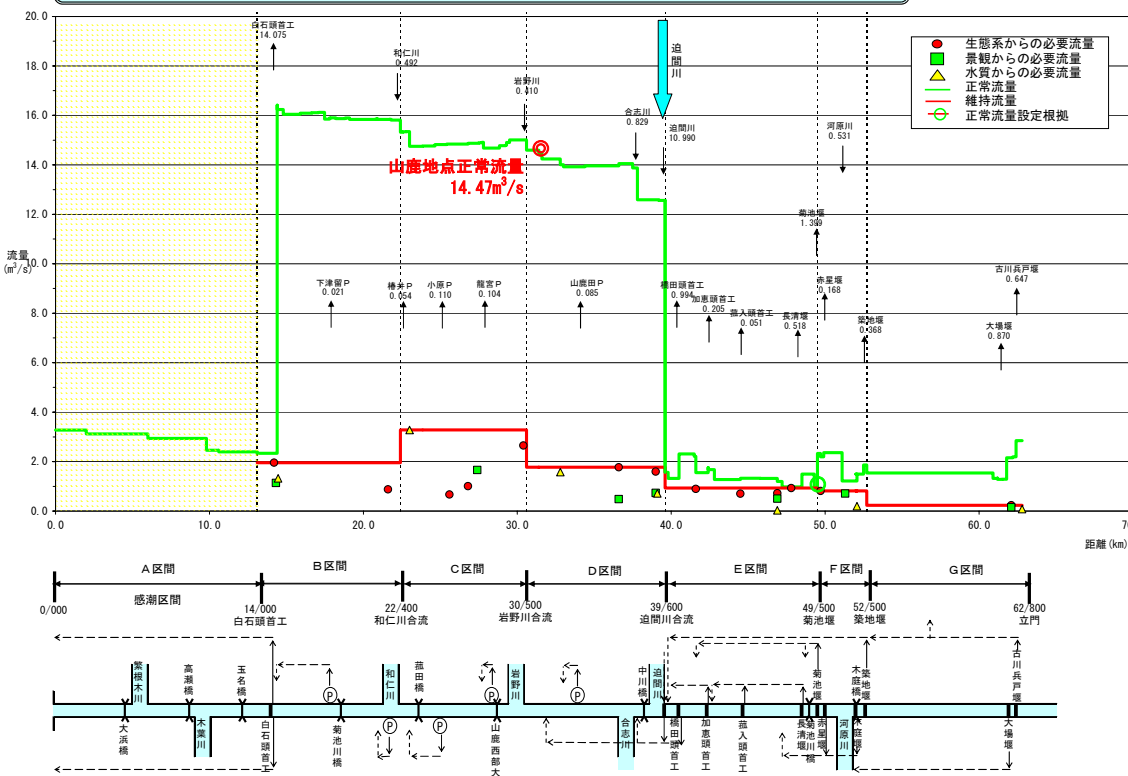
20.0
18.0
16.0
14.0
12.0
10.0
8.0
6.0
4.0
2.0
0.0
流量 ($m^3/s$)

白石頭首工 14.075
和仁川 0.492
岩野川 0.310
追間川
合志川 0.829
追間川 10.990
河原川 0.531
菊池堰 1.300
赤星堰 0.168
築地堰 0.368
古川兵戸堰 0.647
大場堰 0.870
下津留P 0.021
櫓井P 0.054
小原P 0.110
龍宮P 0.104
山鹿田P 0.085
橋田頭首工 0.994
加恵頭首工 0.205
藷入頭首工 0.051
長清堰 0.518

山鹿地点正常流量
14.47$m^3/s$

生態系からの必要流量
景観からの必要流量
水質からの必要流量
正常流量
維持流量
正常流量設定根拠

0.0
10.0
20.0
30.0
40.0
50.0
60.0
70
距離(km)

A区間
B区間
C区間
D区間
E区間
F区間
G区間
感潮区間
0/000
14/000 白石頭首工
22/400 和仁川合流
30/500 岩野川合流
39/600 追間川合流
49/500 菊池堰
52/500 築地堰
62/800 立門

繁根木川
高瀬橋
玉名橋
大浜橋
木葉川
白石頭首工
菊池川橋
和仁川
蒲田橋
岩野川
山鹿西部大
中川橋
追間川
合志川
橋田頭首工
加恵頭首工
藷入頭首工
長清堰
菊池川
菊池堰
赤星堰
河原川
木庭橋
築地堰
古川兵戸堰
大場堰